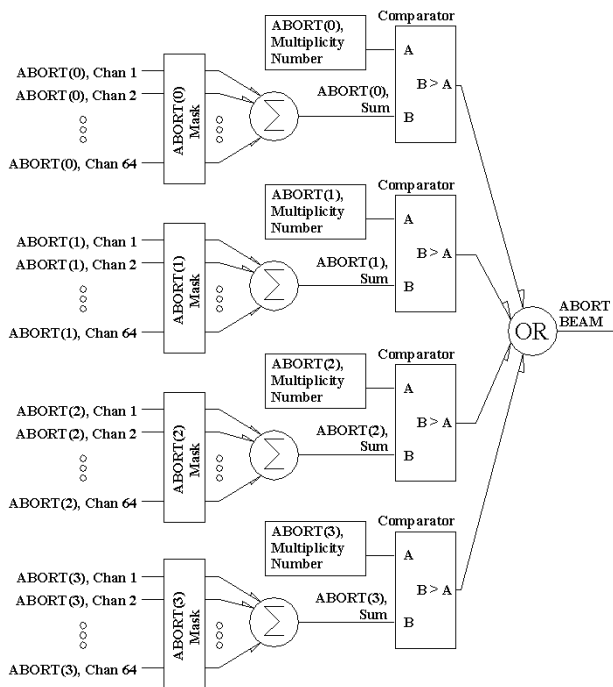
ABORT(0), Chan 1
ABORT(0), Chan 2
ABORT(0), Chan 64
ABORT(0) Mask
$\sum$
ABORT(0), Multiplicity Number
ABORT(0), Sum
Comparator
A
B > A
B

ABORT(1), Chan 1
ABORT(1), Chan 2
ABORT(1), Chan 64
ABORT(1) Mask
$\sum$
ABORT(1), Multiplicity Number
ABORT(1), Sum
Comparator
A
B > A
B

ABORT(2), Chan 1
ABORT(2), Chan 2
ABORT(2), Chan 64
ABORT(2) Mask
$\sum$
ABORT(2), Multiplicity Number
ABORT(2), Sum
Comparator
A
B > A
B

ABORT(3), Chan 1
ABORT(3), Chan 2
ABORT(3), Chan 64
ABORT(3) Mask
$\sum$
ABORT(3), Multiplicity Number
ABORT(3), Sum
Comparator
A
B > A
B

OR
ABORT BEAM